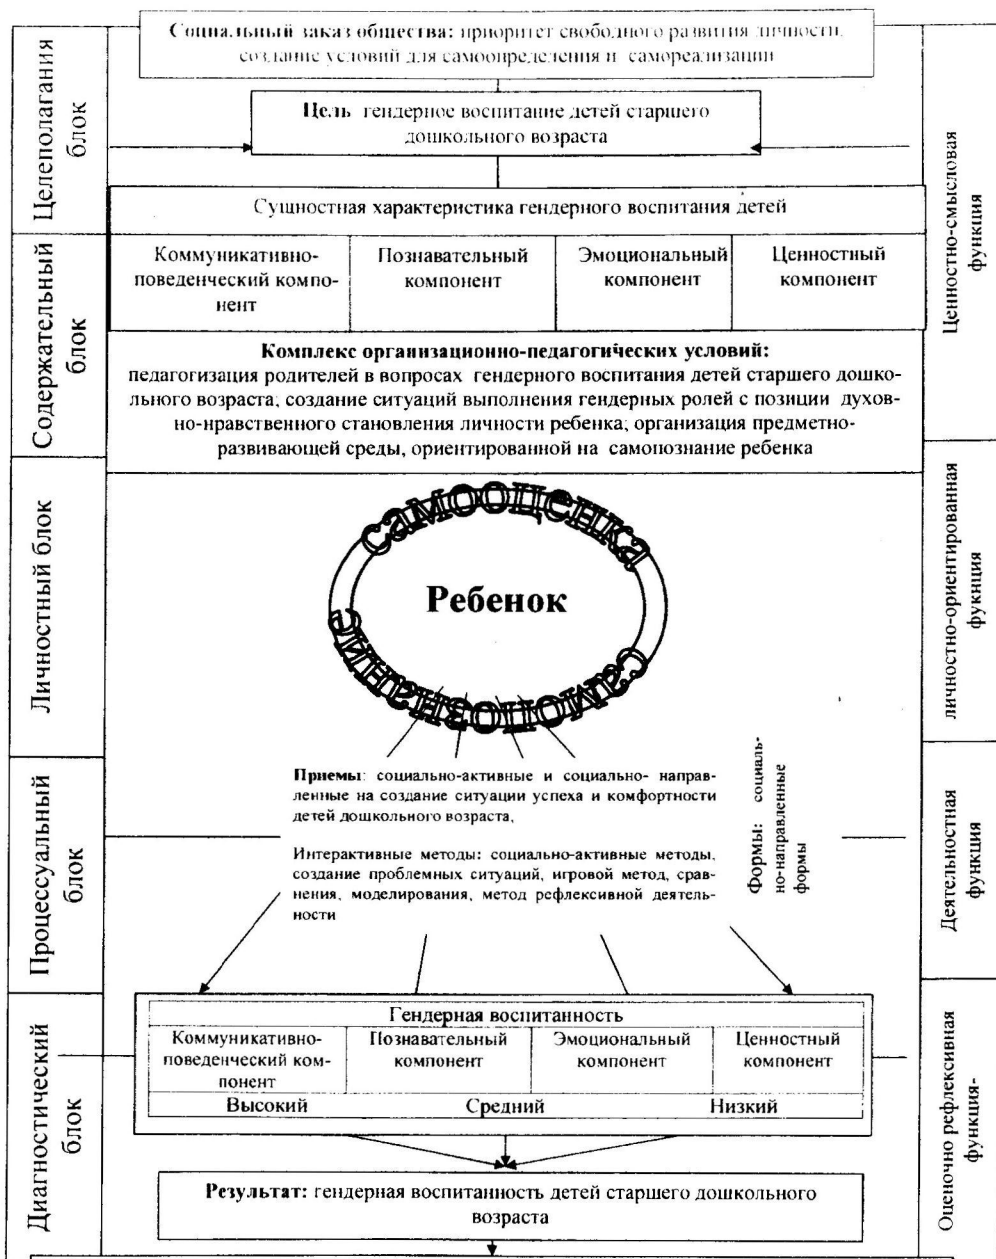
Целеполагания блок

Социальный заказ общества: приоритет свободного развития личности, создание условий для самоопределения и самореализации

Цель гендерное воспитание детей старшего дошкольного возраста

Ценностно-смысловая функция

Содержательный блок

Сущностная характеристика гендерного воспитания детей

| Коммуникативно-поведенческий компонент | Познавательный компонент | Эмоциональный компонент | Ценностный компонент |
|---|---|---|---|

Комплекс организационно-педагогических условий: педагогизация родителей в вопросах гендерного воспитания детей старшего дошкольного возраста, создание ситуаций выполнения гендерных ролей с позиции духовно-нравственного становления личности ребенка; организация предметно-развивающей среды, ориентированной на самопознание ребенка

Личностный блок

личностно-ориентированная функция

самооценка

Ребенок

самопознание

Процессуальный блок

Приемы: социально-активные и социально- направленные на создание ситуации успеха и комфортности детей дошкольного возраста,

Интерактивные методы: социально-активные методы, создание проблемных ситуаций, игровой метод, сравнения, моделирования, метод рефлексивной деятельности

Формы: социально-направленные формы

Деятельностная функция

Диагностический блок

Гендерная воспитанность

| Коммуникативно-поведенческий компонент | Познавательный компонент | Эмоциональный компонент | Ценностный компонент |
|---|---|---|---|

Высокий Средний Низкий

Результат: гендерная воспитанность детей старшего дошкольного возраста

Оценочно рефлексивная функция-